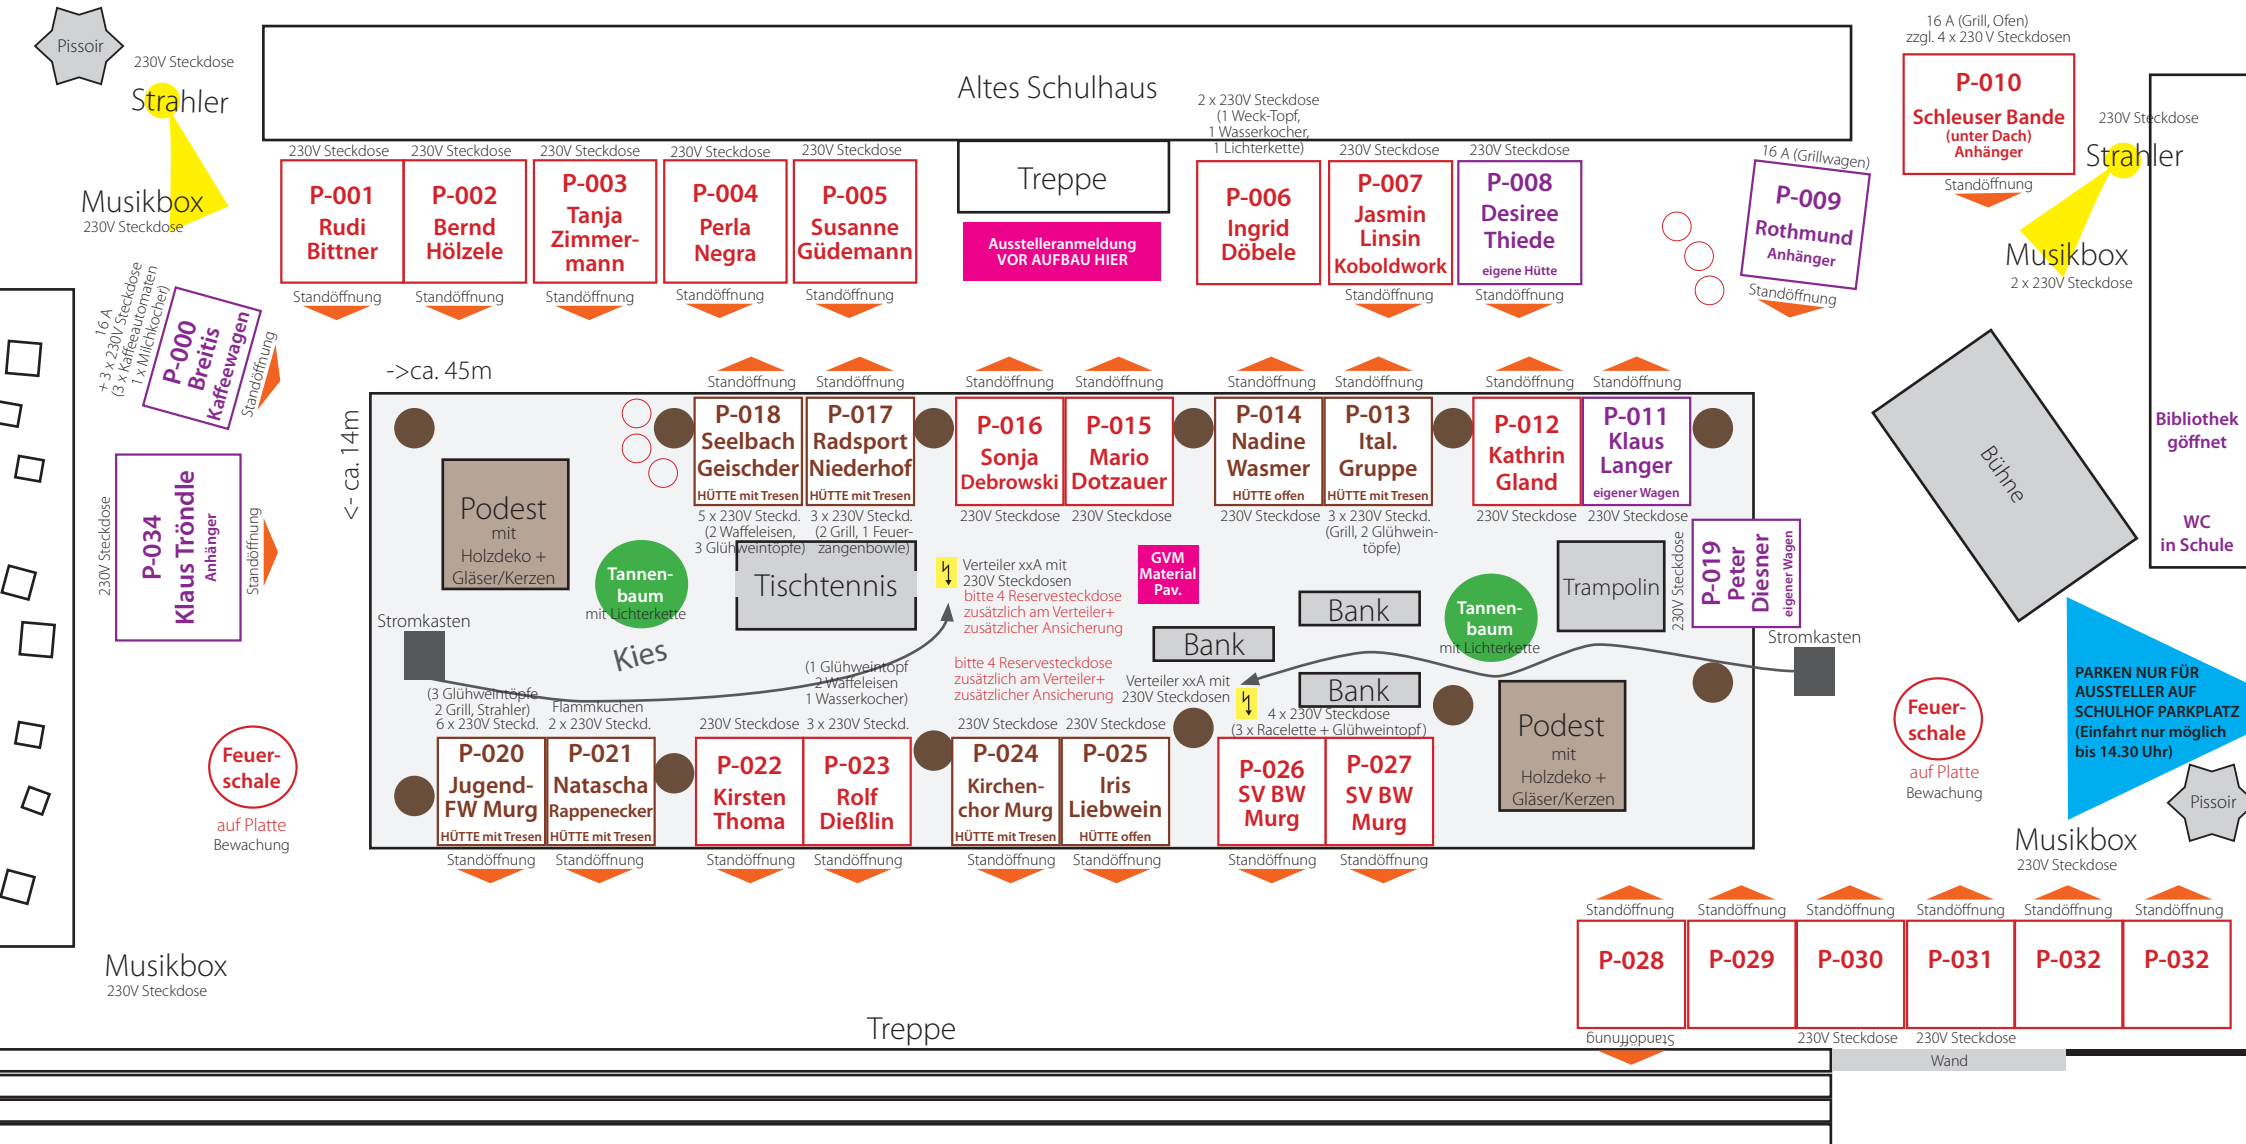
Pissoir
230V Steckdose
Strahler
Musikbox
230V Steckdose

Altes Schulhaus

230V Steckdose
230V Steckdose
230V Steckdose
230V Steckdose
230V Steckdose

P-001 Rudi Bittner
Standöffnung
P-002 Bernd Hölzele
Standöffnung
P-003 Tanja Zimmermann
Standöffnung
P-004 Perla Negra
Standöffnung
P-005 Susanne Güdemann
Standöffnung

Treppe
Ausstelleranmeldung VOR AUFBAU HIER

2 x 230V Steckdose (1 Weck-Topf, 1 Wasserkocher, 1 Lichterkette)
230V Steckdose
230V Steckdose

P-006 Ingrid Döbele
P-007 Jasmin Linsin Koboldwork
Standöffnung
P-008 Desiree Thiede
eigene Hütte
Standöffnung

16 A (Grillwagen)
P-009 Rothmund Anhänger
Standöffnung

16 A (Grill, Ofen) zzgl. 4 x 230 V Steckdosen
P-010 Schleuser Bande (unter Dach) Anhänger
Standöffnung

230V Steckdose
Strahler
Musikbox
2 x 230V Steckdose

16 A + 3 x 230V Steckdose (3 x Kaffeeautomaten, 1 x Milchkocher)
P-000 Breitis Kaffeewagen
Standöffnung

230V Steckdose
P-034 Klaus Tröndle Anhänger
Standöffnung

->ca. 45m
<- ca. 14m

Standöffnung
Standöffnung
Standöffnung
Standöffnung
Standöffnung
Standöffnung
Standöffnung
Standöffnung

P-018 Seelbach Geischder
HÜTTE mit Tresen
P-017 Radsport Niederhof
HÜTTE mit Tresen
P-016 Sonja Debrowski
P-015 Mario Dotzauer
P-014 Nadine Wasmer
HÜTTE offen
P-013 Ital. Gruppe
HÜTTE mit Tresen
P-012 Kathrin Gland
P-011 Klaus Langer
eigener Wagen

5 x 230V Steckd. (2 Waffeleisen, 3 Glühweintöpfe)
3 x 230V Steckd. (2 Grill, 1 Feuerzangenbowle)
230V Steckdose
230V Steckdose
230V Steckdose
3 x 230V Steckd. (Grill, 2 Glühweintöpfe)
230V Steckdose
230V Steckdose

Podest mit Holzdeko + Gläser/Kerzen
Tannenbaum mit Lichterkette
Tischtennis
Verteiler xxA mit 230V Steckdosen
bitte 4 Reservesteckdose zusätzlich am Verteiler+ zusätzlicher Ansicherung
GVM Material Pav.
Trampolin
Bank
Bank
Bank
Tannenbaum mit Lichterkette
230V Steckdose
P-019 Peter Diesner eigener Wagen
Stromkasten
Bühne
Bibliothek göffnet
WC in Schule

Stromkasten
Kies
(1 Glühweintopf 2 Waffeleisen 1 Wasserkocher)
bitte 4 Reservesteckdose zusätzlich am Verteiler+ zusätzlicher Ansicherung
Verteiler xxA mit 230V Steckdosen
4 x 230V Steckdose (3 x Racelette + Glühweintopf)
Podest mit Holzdeko + Gläser/Kerzen

(3 Glühweintöpfe 2 Grill, Strahler) 6 x 230V Steckd.
Flammkuchen 2 x 230V Steckd.
230V Steckdose
3 x 230V Steckd.
230V Steckdose
230V Steckdose

P-020 Jugend-FW Murg
HÜTTE mit Tresen
P-021 Natascha Rappenecker
HÜTTE mit Tresen
P-022 Kirsten Thoma
P-023 Rolf Dießlin
P-024 Kirchenchor Murg
HÜTTE mit Tresen
P-025 Iris Liebwein
HÜTTE offen
P-026 SV BW Murg
P-027 SV BW Murg

Standöffnung
Standöffnung
Standöffnung
Standöffnung
Standöffnung
Standöffnung
Standöffnung
Standöffnung

Feuerschale auf Platte Bewachung
Feuerschale auf Platte Bewachung

PARKEN NUR FÜR AUSSTELLER AUF SCHULHOF PARKPLATZ (Einfahrt nur möglich bis 14.30 Uhr)
Pissoir
Musikbox
230V Steckdose

Standöffnung
Standöffnung
Standöffnung
Standöffnung
Standöffnung
Standöffnung
P-028
P-029
P-030
P-031
P-032
P-032
Standöffnung
230V Steckdose
230V Steckdose
Wand

Musikbox
230V Steckdose
Treppe